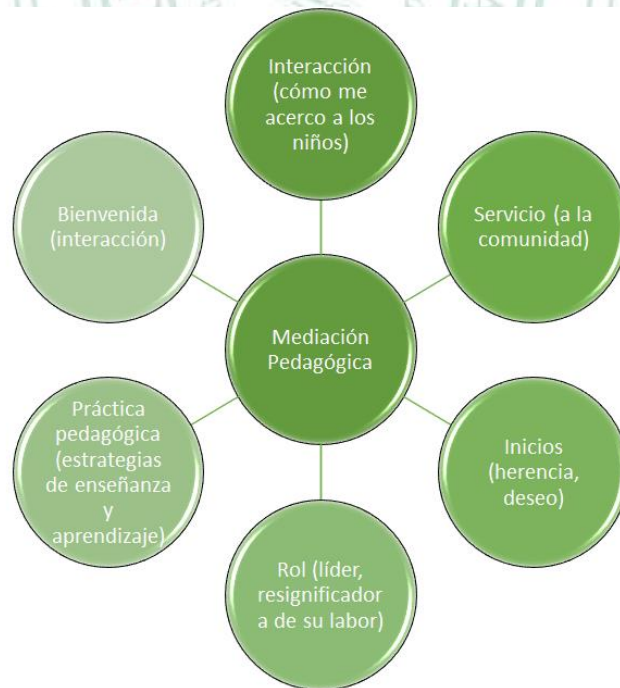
Interacción (cómo me acerco a los niños)

Servicio (a la comunidad)

Inicios (herencia, deseo)

Rol (líder, resignificador a de su labor)

Práctica pedagógica (estrategias de enseñanza y aprendizaje)

Bienvenida (interacción)

Mediación Pedagógica